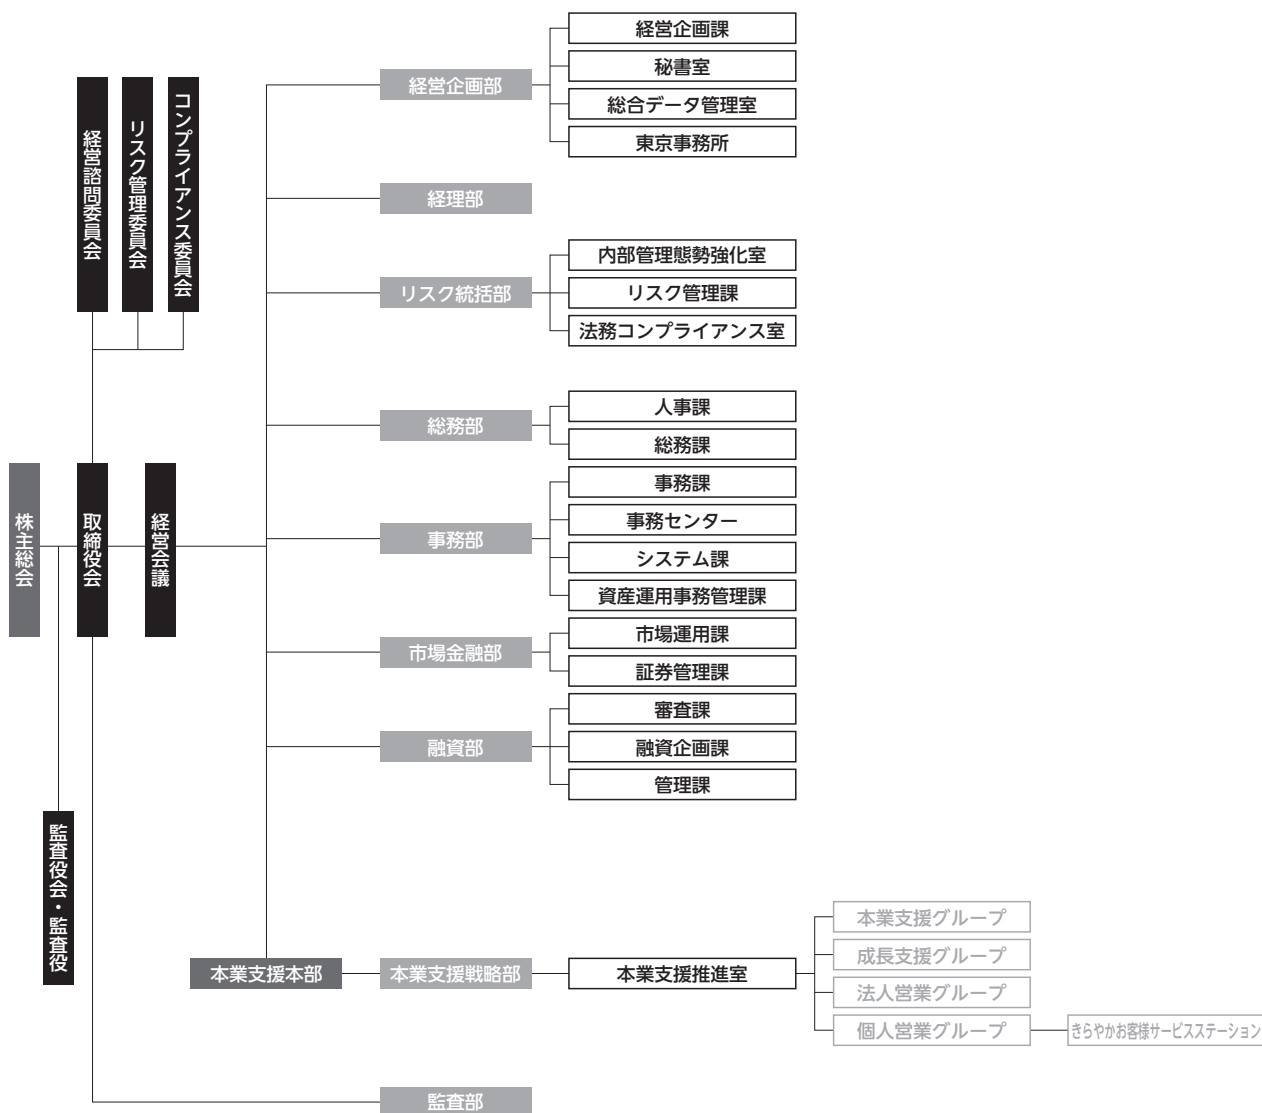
経営諮問委員会

リスク管理委員会

コンプライアンス委員会

株主総会

取締役会

経営会議

監査役会・監査役

経営企画部

経営企画課

秘書室

総合データ管理室

東京事務所

経理部

リスク統括部

内部管理態勢強化室

リスク管理課

法務コンプライアンス室

総務部

人事課

総務課

事務部

事務課

事務センター

システム課

資産運用事務管理課

市場金融部

市場運用課

証券管理課

融資部

審査課

融資企画課

管理課

本業支援本部

本業支援戦略部

本業支援推進室

本業支援グループ

成長支援グループ

法人営業グループ

個人営業グループ

きらやかお客様サービスステーション

監査部